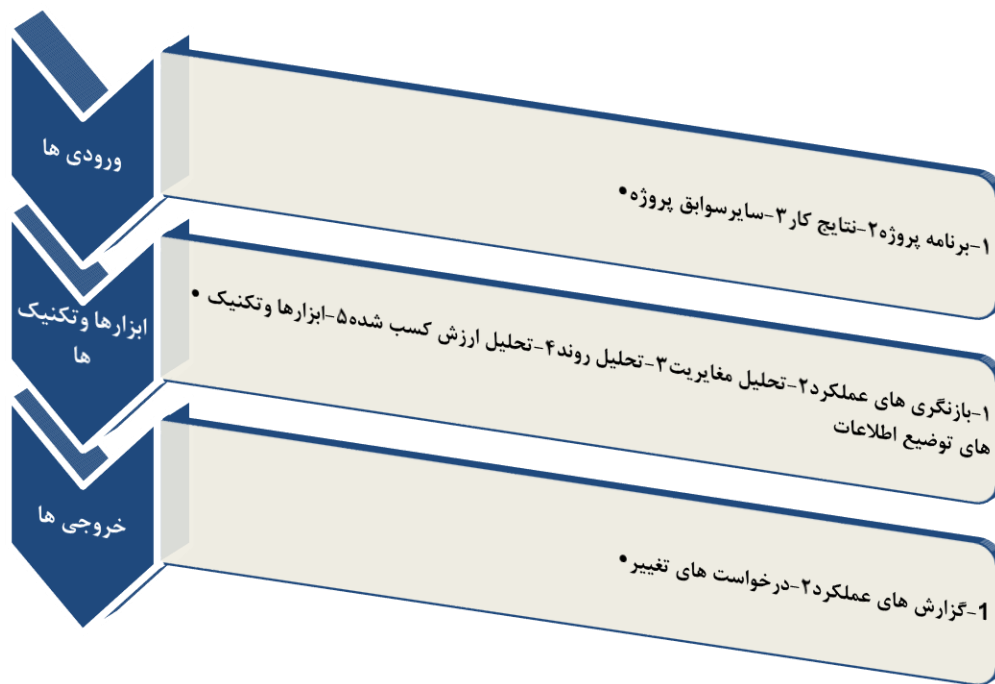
ورودی ها

•1-برنامه پروژه2-نتایج کار3-سایرسوابق پروژه

ابزارها وتکنیک ها

•1-بازنگری های عملکرد2-تحلیل مغایریت3-تحلیل روند4-تحلیل ارزش کسب شده5-ابزارها وتکنیک های توضیع اطلاعات

خروجی ها

•1-گزارش های عملکرد2-درخواست های تغییر